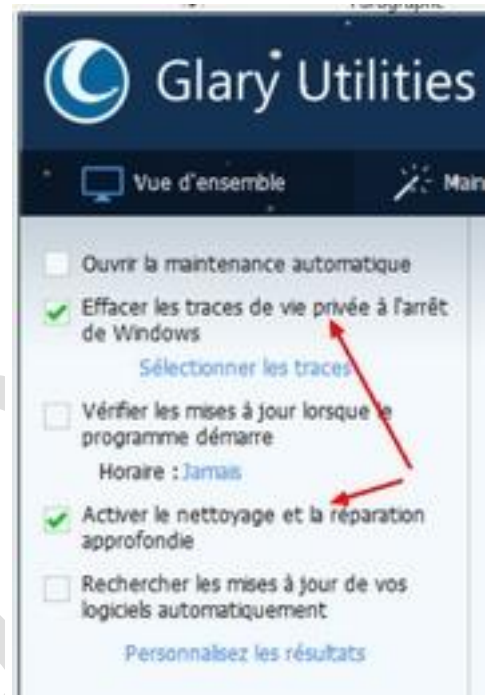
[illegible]

Glary Utilities

Vue d'ensemble

Main

Ouvrir la maintenance automatique

Effacer les traces de vie privée à l'arrêt de Windows

Sélectionner les traces

Vérifier les mises à jour lorsque le programme démarre

Horaire : Jamais

Activer le nettoyage et la réparation approfondie

Rechercher les mises à jour de vos logiciels automatiquement

Personnalisez les résultats